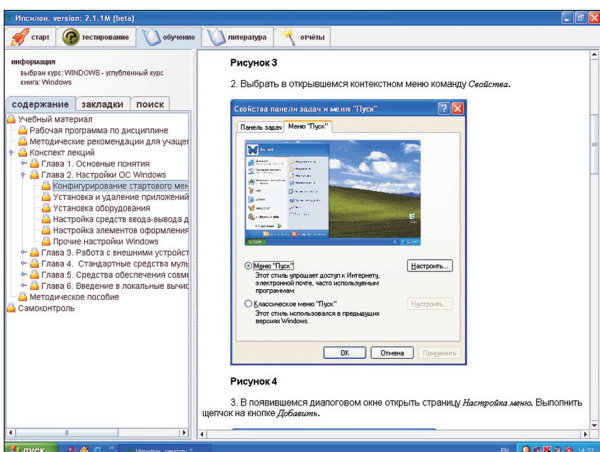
Инсилок. version: 2.1.1M (beta)

старт
тестирование
обучение
литература
отчёты

информация
выбран курс: WINDOWS - углубленный курс
книга: Windows

содержание
закладки
поиск

Учебный материал
Рабочая программа по дисциплине
Методические рекомендации для учащег
Конспект лекций
Глава 1. Основные понятия
Глава 2. Настройки ОС Windows
Конфигурирование стартового ме
Установка и удаление приложени
Установка оборудования
Настройка средств ввода-вывода д
Настройка элементов оформления
Прочие настройки Windows
Глава 3. Работа с внешними устройст
Глава 4. Стандартные средства муль
Глава 5. Средства обеспечения совм
Глава 6. Введение в локальные вычис
Методическое пособие
Самоконтроль

Рисунок 3

2. Выбрать в открывшемся контекстном меню команду *Свойства*.

Свойства панели задач и меню "Пуск"

Панель задач
Меню "Пуск"

Меню "Пуск"
Этот стиль упрощает доступ к Интернету, электронной почте, часто используемым программам.
Настроить...

Классическое меню "Пуск"
Этот стиль использовался в предыдущих версиях Windows.
Настроить...

ОК
Отмена
Применить

Рисунок 4

3. В появившемся диалоговом окне открыть страницу *Настройка меню*. Выполнить щелчок на кнопке *Добавить*.

пуск
Инсилок. version: 2...
EN
14:37